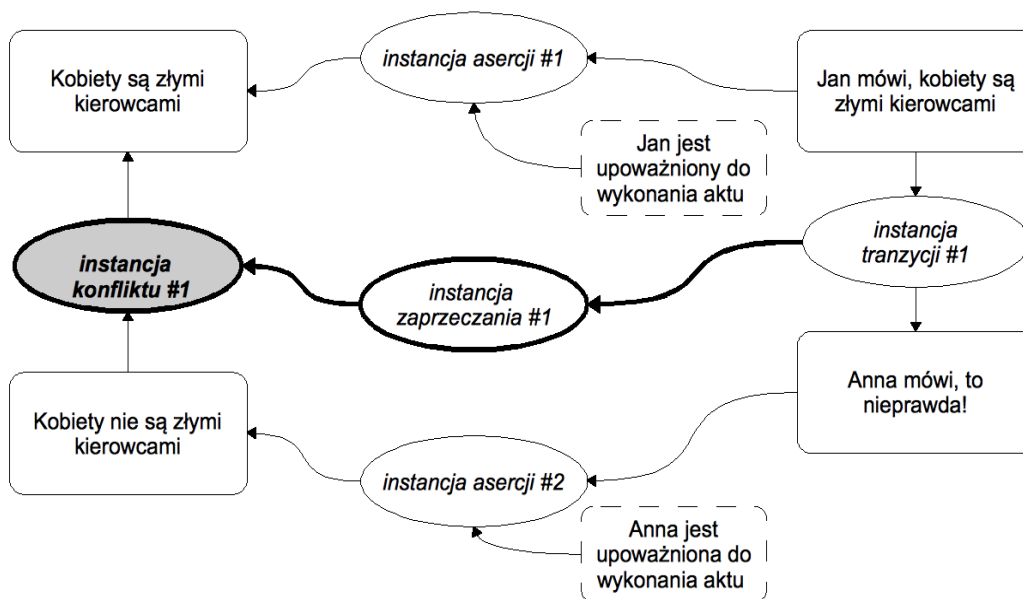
Kobiety są złymi kierowcami

*instancja asercji #1*

Jan mówi, kobiety są złymi kierowcami

Jan jest upoważniony do wykonania aktu

*instancja tranzycji #1*

***instancja konfliktu #1***

*instancja zaprzeczania #1*

Anna mówi, to nieprawda!

Kobiety nie są złymi kierowcami

*instancja asercji #2*

Anna jest upoważniona do wykonania aktu